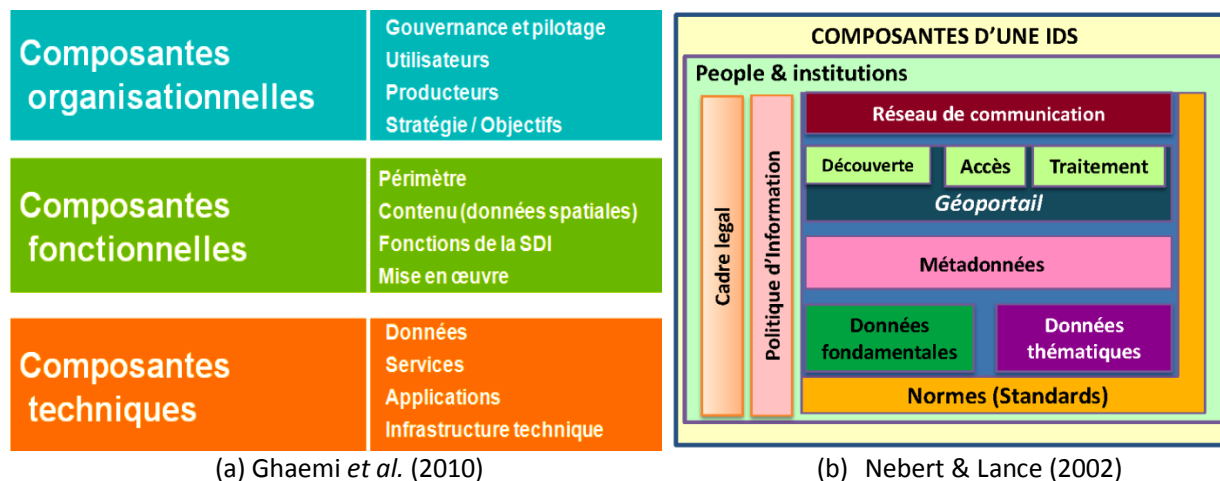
Composantes organisationnelles

Gouvernance et pilotage
Utilisateurs
Producteurs
Stratégie / Objectifs

Composantes fonctionnelles

Périmètre
Contenu (données spatiales)
Fonctions de la SDI
Mise en œuvre

Composantes techniques

Données
Services
Applications
Infrastructure technique

(a) Ghaemi *et al.* (2010)

COMPOSANTES D'UNE IDS

People & institutions

Cadre legal

Politique d'information

Réseau de communication

Découverte
Accès
Traitement

Géoportail

Métadonnées

Données fondamentales

Données thématiques

Normes (Standards)

(b) Nebert & Lance (2002)